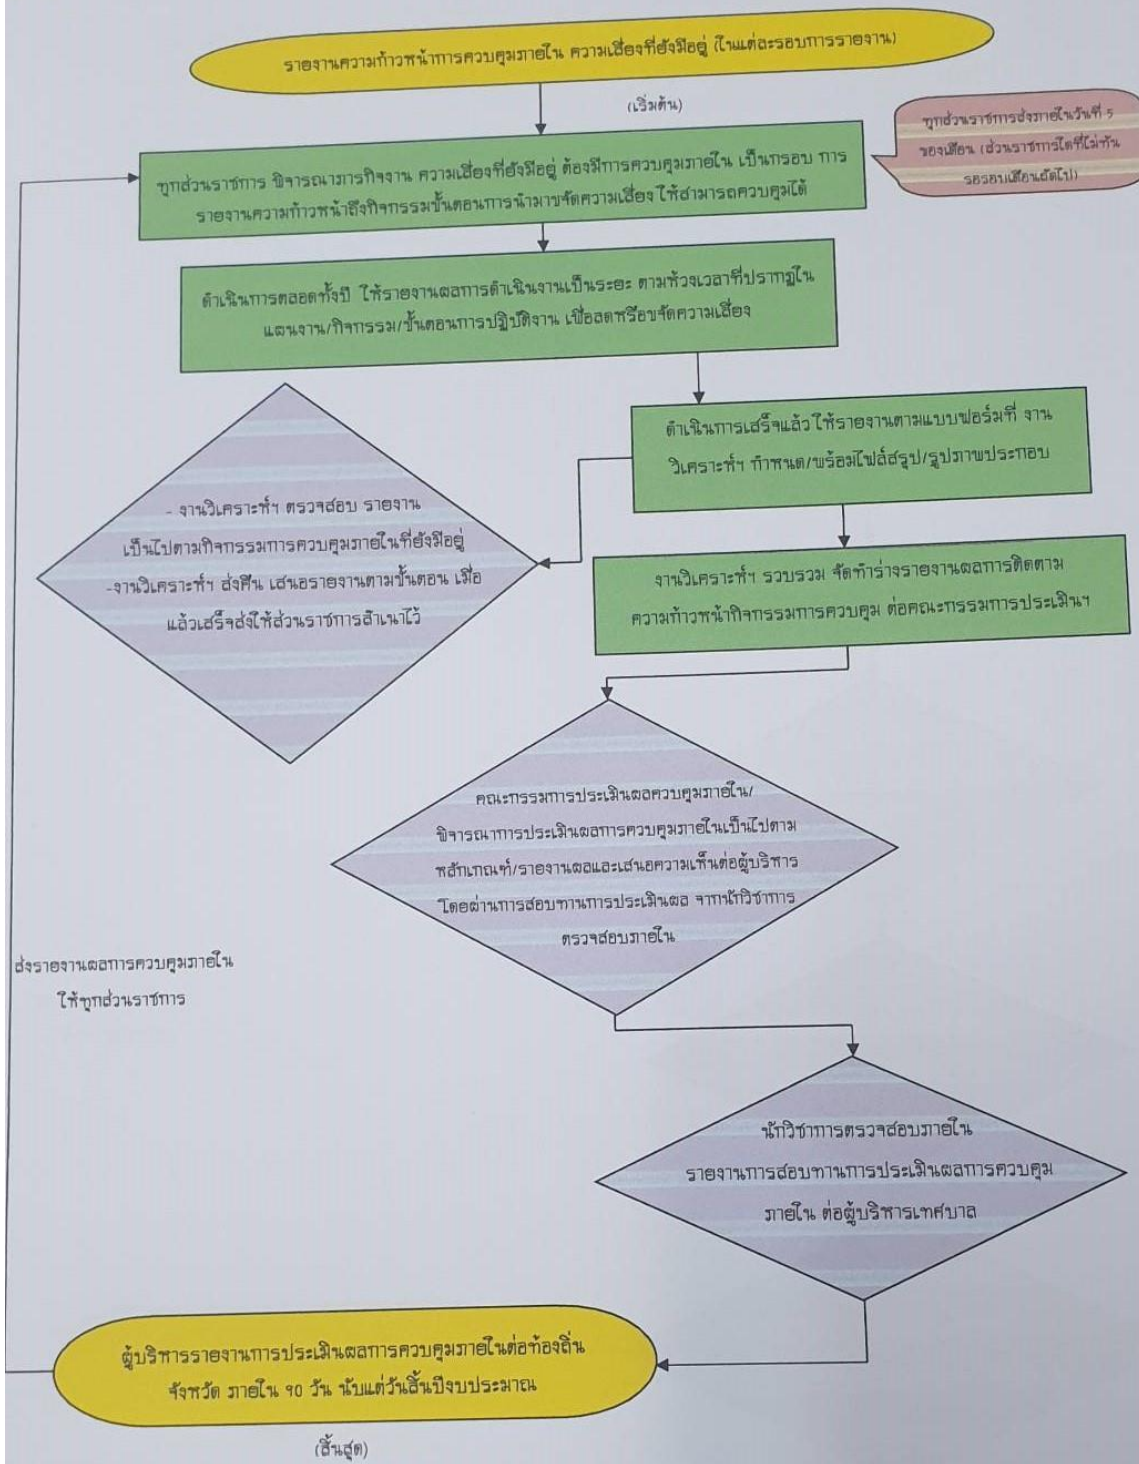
รายงานความก้าวหน้าการควบคุมภายใน ความเสี่ยงที่ยังมีอยู่ (ในแต่ละรอบการรายงาน)

(เริ่มต้น)

ทุกส่วนราชการส่งภายในวันที่ 5 ของเดือน (ส่วนราชการใดที่ไม่ทัน รอรอบเดือนถัดไป)

ทุกส่วนราชการ พิจารณาภารกิจงาน ความเสี่ยงที่ยังมีอยู่ ต้องมีการควบคุมภายใน เป็นกรอบ การรายงานความก้าวหน้าถึงกิจกรรมขั้นตอนการนำมาขจัดความเสี่ยง ให้สามารถควบคุมได้

ดำเนินการตลอดทั้งปี ให้รายงานผลการดำเนินงานเป็นระยะ ตามห้วงเวลาที่ปรากฏใน แผนงาน/กิจกรรม/ขั้นตอนการปฏิบัติงาน เพื่อลดหรือขจัดความเสี่ยง

ดำเนินการเสร็จแล้วให้รายงานตามแบบฟอร์มที่ งานวิเคราะห์ฯ กำหนด/พร้อมไฟล์สรุป/รูปภาพประกอบ

- งานวิเคราะห์ฯ ตรวจสอบ รายงาน เป็นไปตามกิจกรรมการควบคุมภายในที่ยังมีอยู่
-งานวิเคราะห์ฯ ส่งคืน เสนอรายงานตามขั้นตอน เมื่อแล้วเสร็จส่งให้ส่วนราชการสำเนาไว้

งานวิเคราะห์ฯ รวบรวม จัดทำร่างรายงานผลการติดตาม ความก้าวหน้ากิจกรรมการควบคุม ต่อคณะกรรมการประเมินฯ

คณะกรรมการประเมินผลควบคุมภายใน/ พิจารณาการประเมินผลการควบคุมภายในเป็นไปตาม หลักเกณฑ์/รายงานผลและเสนอความเห็นต่อผู้บริหาร โดยผ่านการสอบทานการประเมินผล จากนักวิชาการตรวจสอบภายใน

ส่งรายงานผลการควบคุมภายใน ให้ทุกส่วนราชการ

นักวิชาการตรวจสอบภายใน รายงานการสอบทานการประเมินผลการควบคุมภายใน ต่อผู้บริหารเทศบาล

ผู้บริหารรายงานการประเมินผลการควบคุมภายในต่อท้องถิ่นจังหวัด ภายใน ๙๐ วัน นับแต่วันสิ้นปีงบประมาณ

(สิ้นสุด)